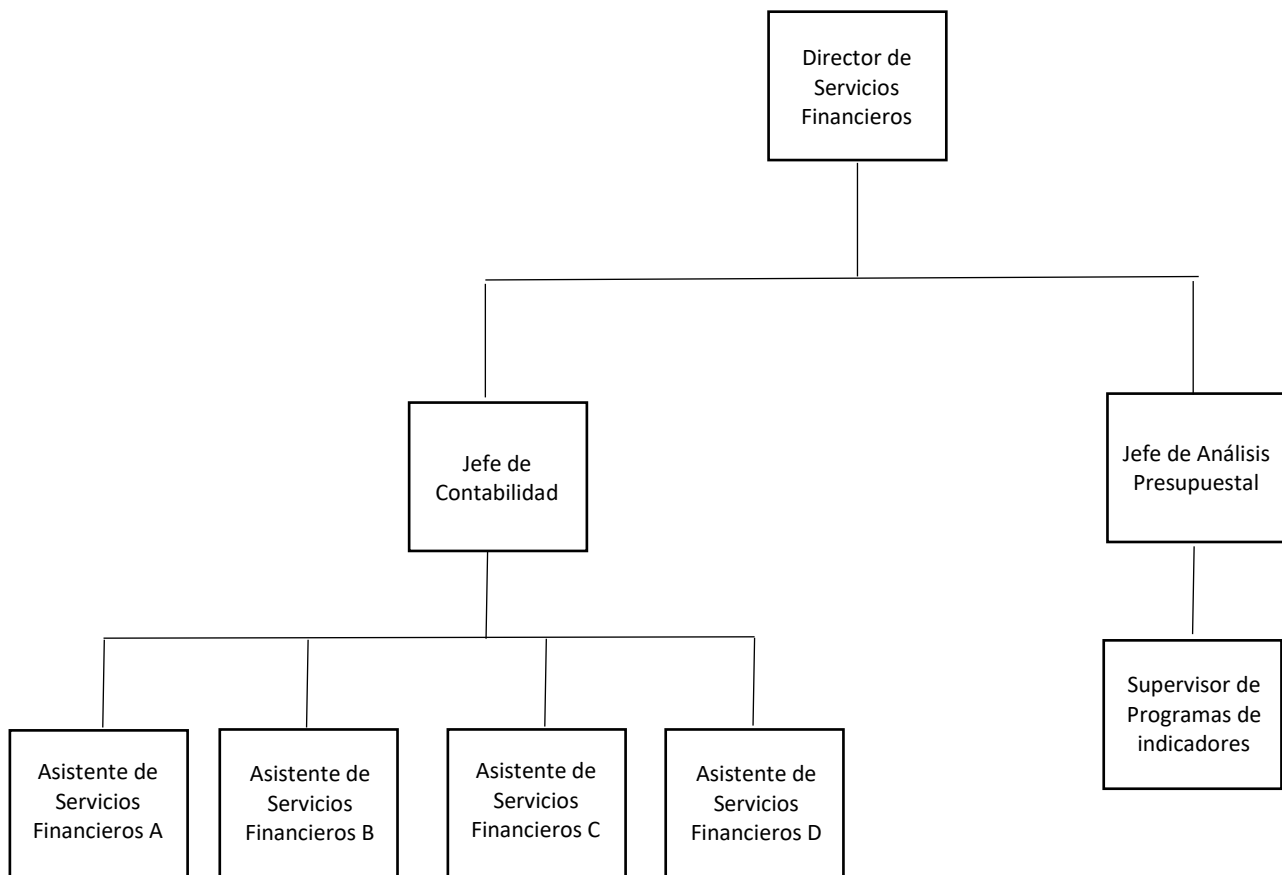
Director de Servicios Financieros

Jefe de Contabilidad

Jefe de Análisis Presupuestal

Asistente de Servicios Financieros A

Asistente de Servicios Financieros B

Asistente de Servicios Financieros C

Asistente de Servicios Financieros D

Supervisor de Programas de indicadores